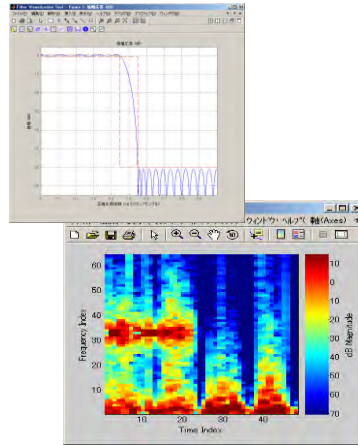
Filter Visualization Tool - Figure 1: 振幅応答 (dB)

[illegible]

振幅応答 (dB)

振幅 (dB)

正規化周波数 (×π rad/サンプル)

ウィンドウ ヘルプ 軸(Axes)

60
50
40
30
20
10

Frequency Index

10 20 30 40

Time Index

0
-10
-20
-30
-40
-50
-60
-70

dB Magnitude